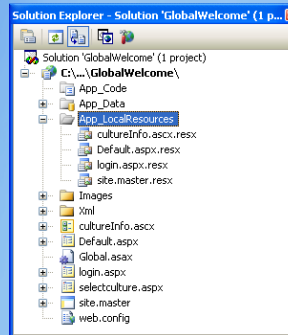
Solution Explorer - Solution 'GlobalWelcome' (1 p...

Solution 'GlobalWelcome' (1 project)
C:\...\GlobalWelcome\
App_Code
App_Data
App_LocalResources
cultureInfo.ascx.resx
Default.aspx.resx
login.aspx.resx
site.master.resx
Images
Xml
cultureInfo.ascx
Default.aspx
Global.asax
login.aspx
selectculture.aspx
site.master
web.config